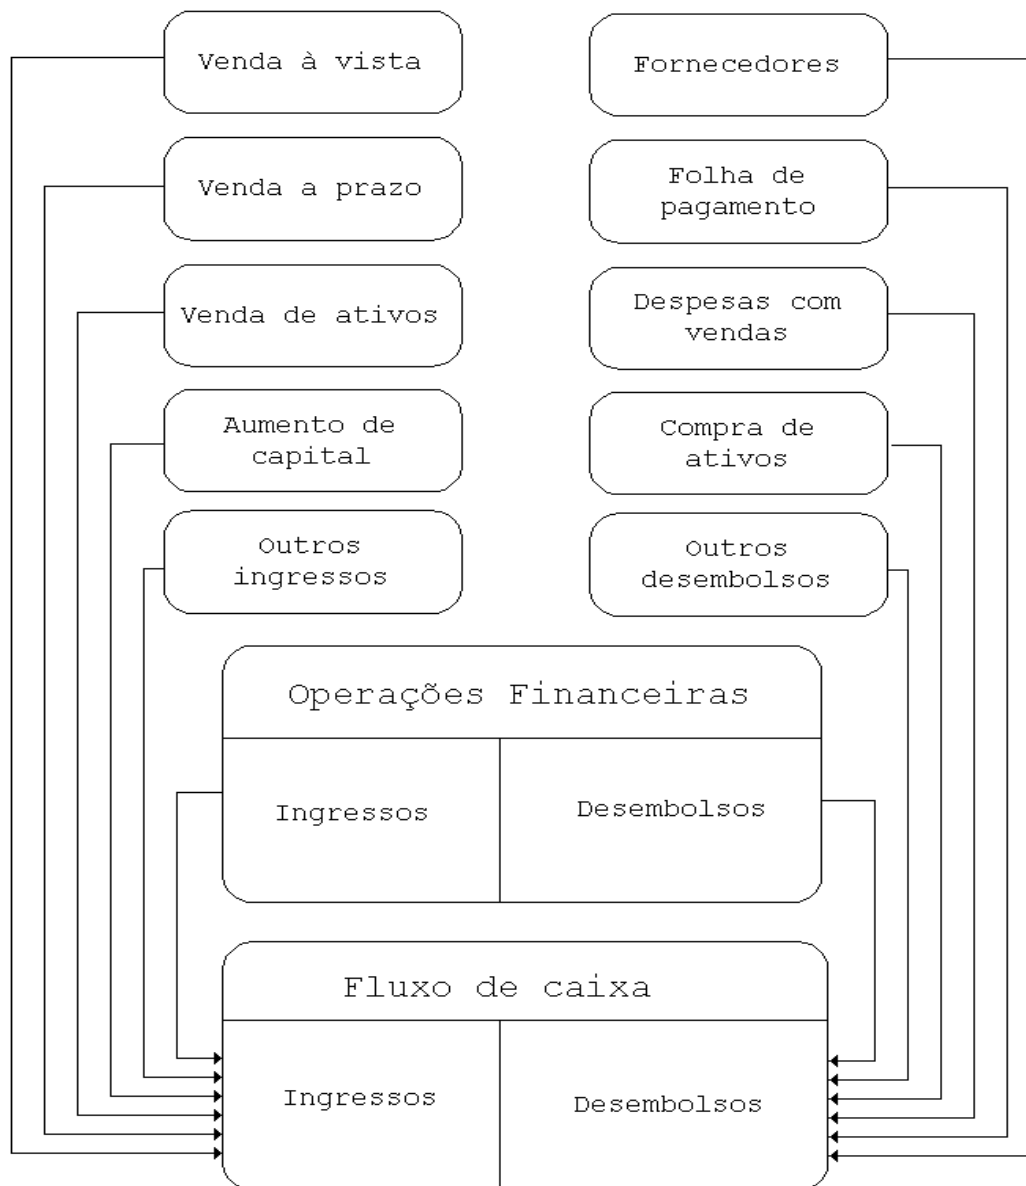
Venda à vista

Fornecedores

Venda a prazo

Folha de pagamento

Venda de ativos

Despesas com vendas

Aumento de capital

Compra de ativos

Outros ingressos

Outros desembolsos

Operações Financeiras

Ingressos

Desembolsos

Fluxo de caixa

Ingressos

Desembolsos